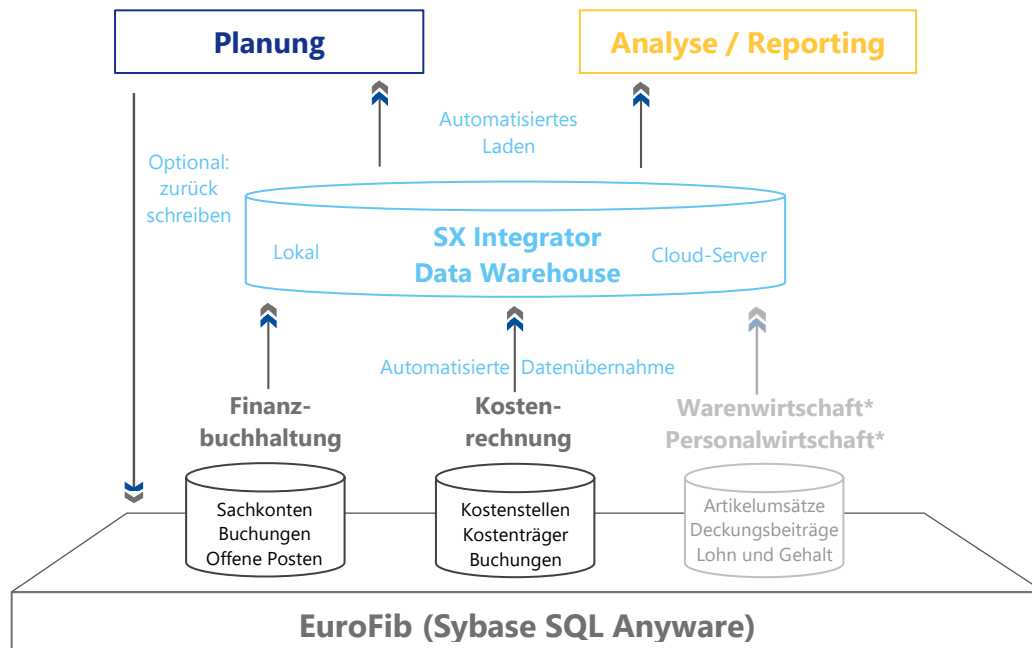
Planung

Analyse / Reporting

Automatisiertes Laden

Optional: zurück schreiben

Lokal

SX Integrator Data Warehouse

Cloud-Server

Automatisierte Datenübernahme

Finanzbuchhaltung

Kostenrechnung

Warenwirtschaft* Personalwirtschaft*

Sachkonten Buchungen Offene Posten

Kostenstellen Kostenträger Buchungen

Artikelumsätze Deckungsbeiträge Lohn und Gehalt

EuroFib (Sybase SQL Anyware)